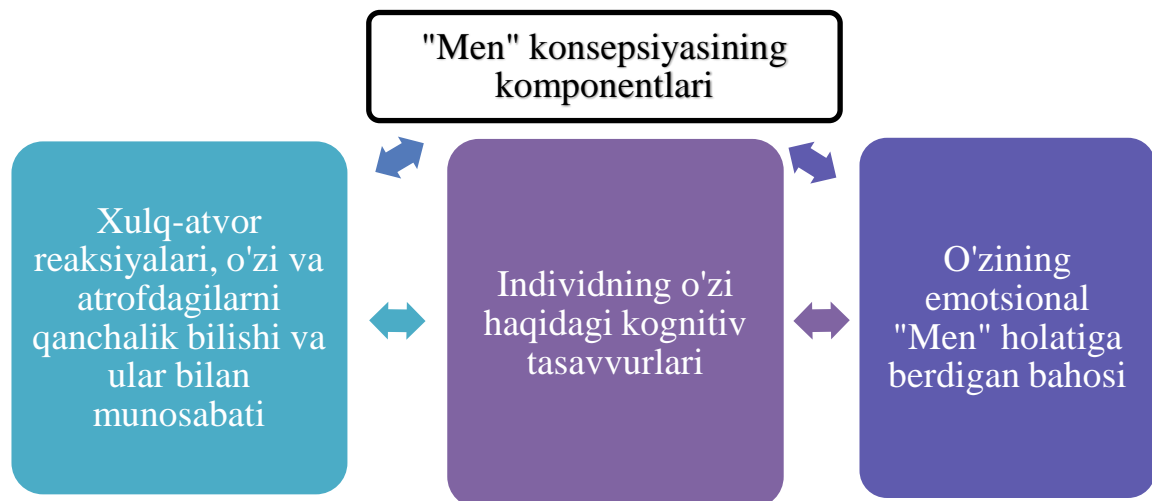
"Men" konsepsiyasining komponentlari

Xulq-atvor reaksiyalari, o'zi va atrofdagilarni qanchalik bilishi va ular bilan munosabati

Individning o'zi haqidagi kognitiv tasavvurlari

O'zining emotsional "Men" holatiga berdigan bahosi